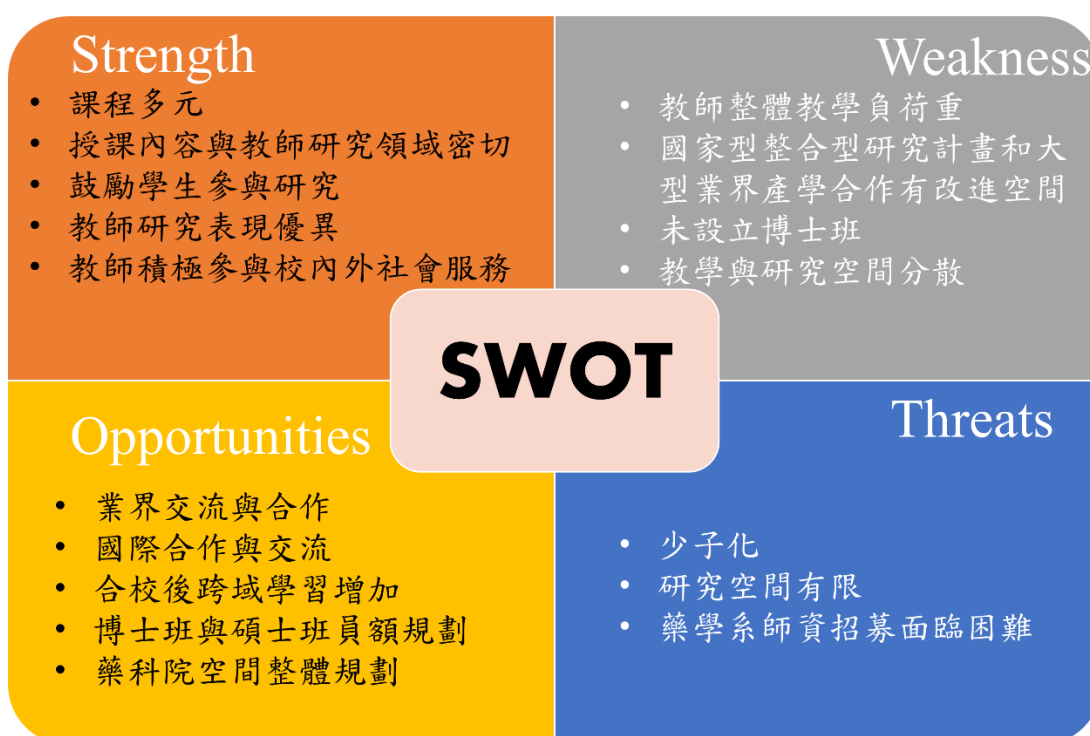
Strength

- 課程多元
- 授課內容與教師研究領域密切
- 鼓勵學生參與研究
- 教師研究表現優異
- 教師積極參與校內外社會服務

Weakness

- 教師整體教學負荷重
- 國家型整合型研究計畫和大型業界產學合作有改進空間
- 未設立博士班
- 教學與研究空間分散

SWOT

Opportunities

- 業界交流與合作
- 國際合作與交流
- 合校後跨域學習增加
- 博士班與碩士班員額規劃
- 藥科院空間整體規劃

Threats

- 少子化
- 研究空間有限
- 藥學系師資招募面臨困難